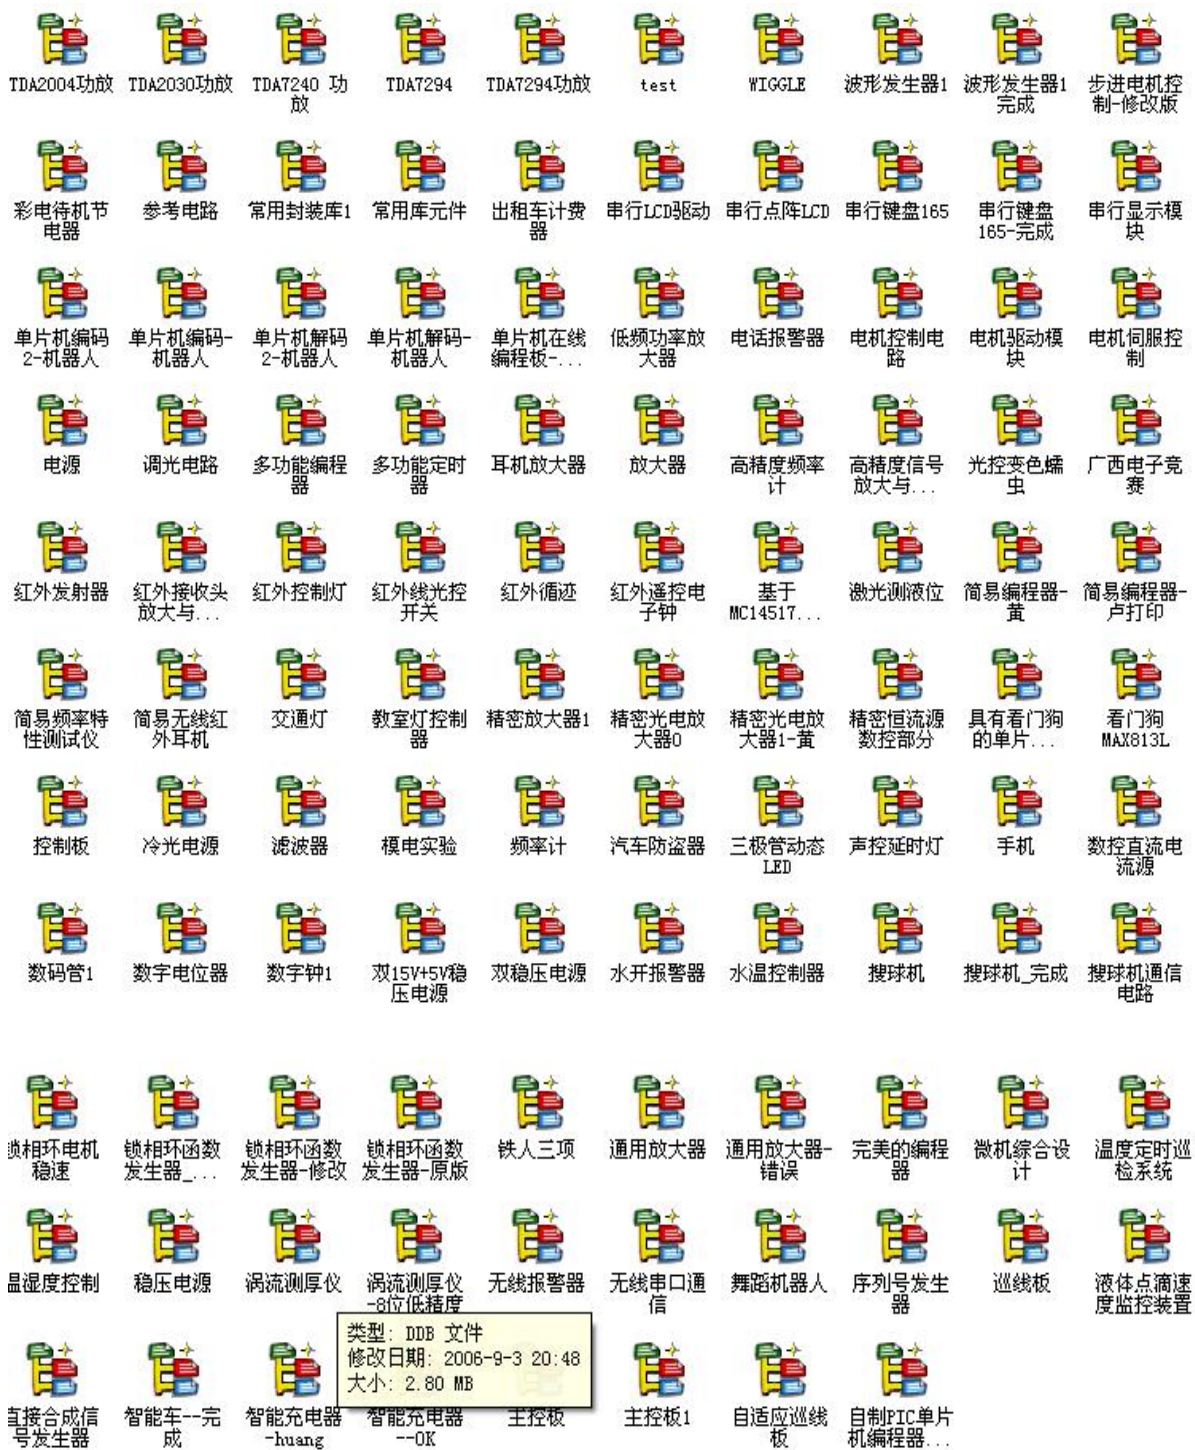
TDA2004功放
TDA2030功放
TDA7240 功放
TDA7294
TDA7294功放
test
WIGGLE
波形发生器1
波形发生器1完成
步进电机控制-修改版

彩电待机节电器
参考电路
常用封装库1
常用库元件
出租车计费器
串行LCD驱动
串行点阵LCD
串行键盘165
串行键盘165-完成
串行显示模块

单片机编码2-机器人
单片机编码-机器人
单片机解码2-机器人
单片机解码-机器人
单片机在线编程板-...
低频功率放大器
电话报警器
电机控制电路
电机驱动模块
电机伺服控制

电源
调光电路
多功能编程器
多功能定时器
耳机放大器
放大器
高精度频率计
高精度信号放大与...
光控变色蠕虫
广西电子竞赛

红外发射器
红外接收头放大与...
红外控制灯
红外线光控开关
红外循迹
红外遥控电子钟
基于MC14517...
激光测液位
简易编程器-黄
简易编程器-卢打印

简易频率特性测试仪
简易无线红外耳机
交通灯
教室灯控制器
精密放大器1
精密光电放大器0
精密光电放大器1-黄
精密恒流源数控部分
具有看门狗的单片...
看门狗MAX813L

控制板
冷光电源
滤波器
模电实验
频率计
汽车防盗器
三极管动态LED
声控延时灯
手机
数控直流电流源

数码管1
数字电位器
数字钟1
双15V+5V稳压电源
双稳压电源
水开报警器
水温控制器
搜球机
搜球机_完成
搜球机通信电路

锁相环电机稳速
锁相环函数发生器_...
锁相环函数发生器-修改
锁相环函数发生器-原版
铁人三项
通用放大器
通用放大器-错误
完美的编程器
微机综合设计
温度定时巡检系统

温湿度控制
稳压电源
涡流测厚仪
涡流测厚仪-8位低精度
无线报警器
无线串口通信
舞蹈机器人
序列号发生器
巡线板
液体点滴速度监控装置

类型: DDB 文件
修改日期: 2006-9-3 20:48
大小: 2.80 MB

直接合成信号发生器
智能车--完成
智能充电器-huang
智能充电器--OK
主控板
主控板1
自适应巡线板
自制PIC单片机编程器...